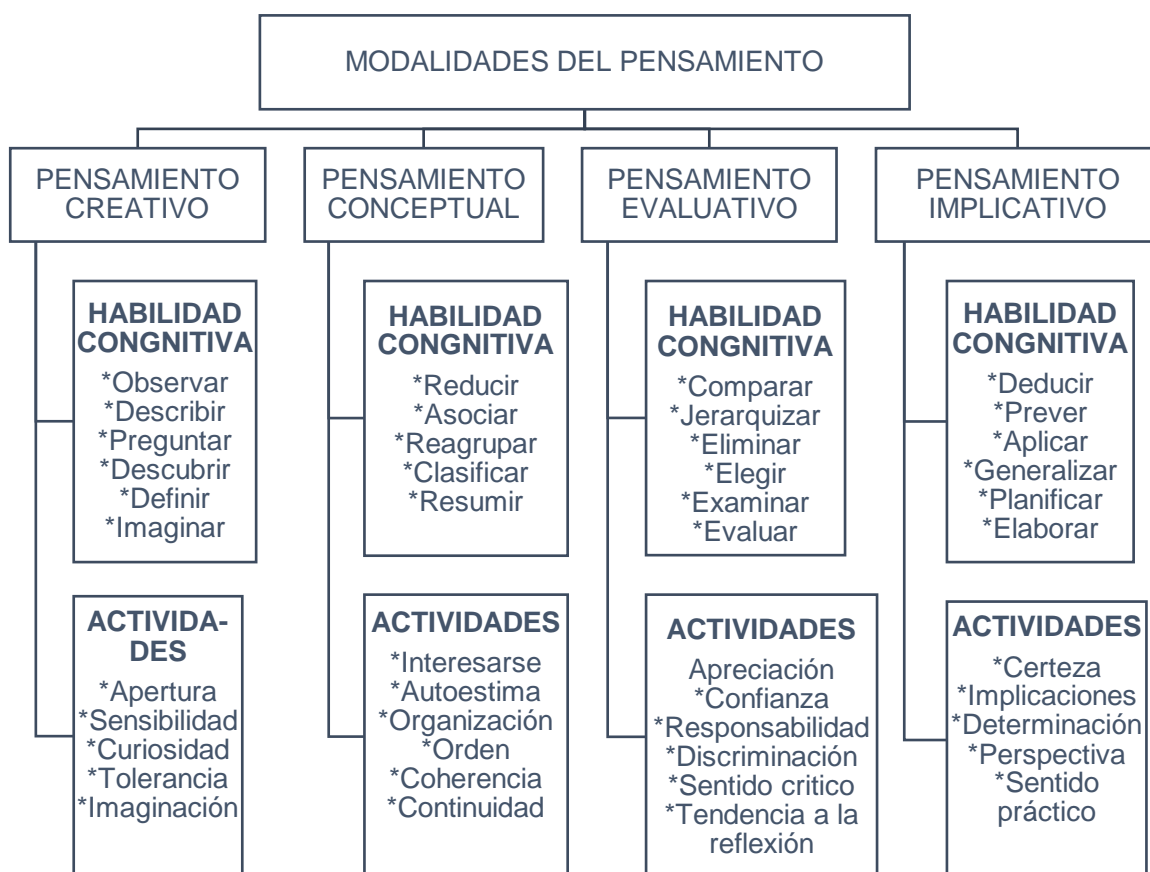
MODALIDADES DEL PENSAMIENTO

PENSAMIENTO CREATIVO

HABILIDAD CONGNITIVA
*Observar
*Describir
*Preguntar
*Descubrir
*Definir
*Imaginar

ACTIVIDADES
*Apertura
*Sensibilidad
*Curiosidad
*Tolerancia
*Imaginación

PENSAMIENTO CONCEPTUAL

HABILIDAD CONGNITIVA
*Reducir
*Asociar
*Reagrupar
*Clasificar
*Resumir

ACTIVIDADES
*Interesarse
*Autoestima
*Organización
*Orden
*Coherencia
*Continuidad

PENSAMIENTO EVALUATIVO

HABILIDAD CONGNITIVA
*Comparar
*Jerarquizar
*Eliminar
*Elegir
*Examinar
*Evaluar

ACTIVIDADES
Apreciación
*Confianza
*Responsabilidad
*Discriminación
*Sentido critico
*Tendencia a la reflexión

PENSAMIENTO IMPLICATIVO

HABILIDAD CONGNITIVA
*Deducir
*Prever
*Aplicar
*Generalizar
*Planificar
*Elaborar

ACTIVIDADES
*Certeza
*Implicaciones
*Determinación
*Perspectiva
*Sentido práctico